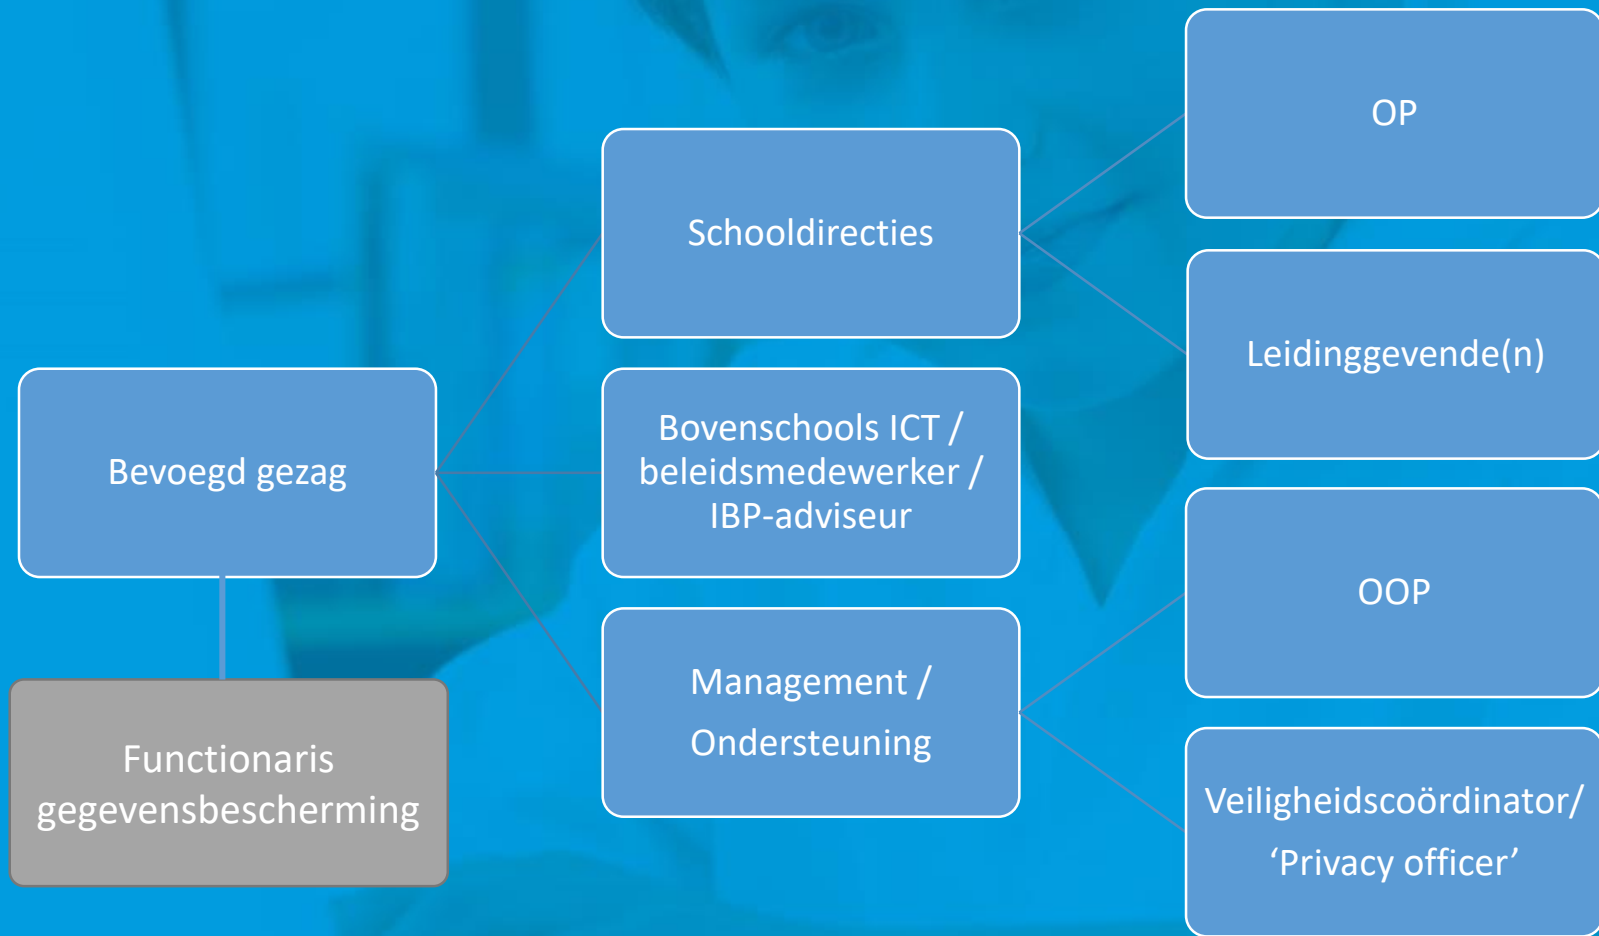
OP

Schooldirecties

Leidinggevende(n)

Bevoegd gezag

Bovenschools ICT / beleidsmedewerker / IBP-adviseur

OOP

Management / Ondersteuning

Functionaris gegevensbescherming

Veiligheidscoördinator/ ‘Privacy officer’